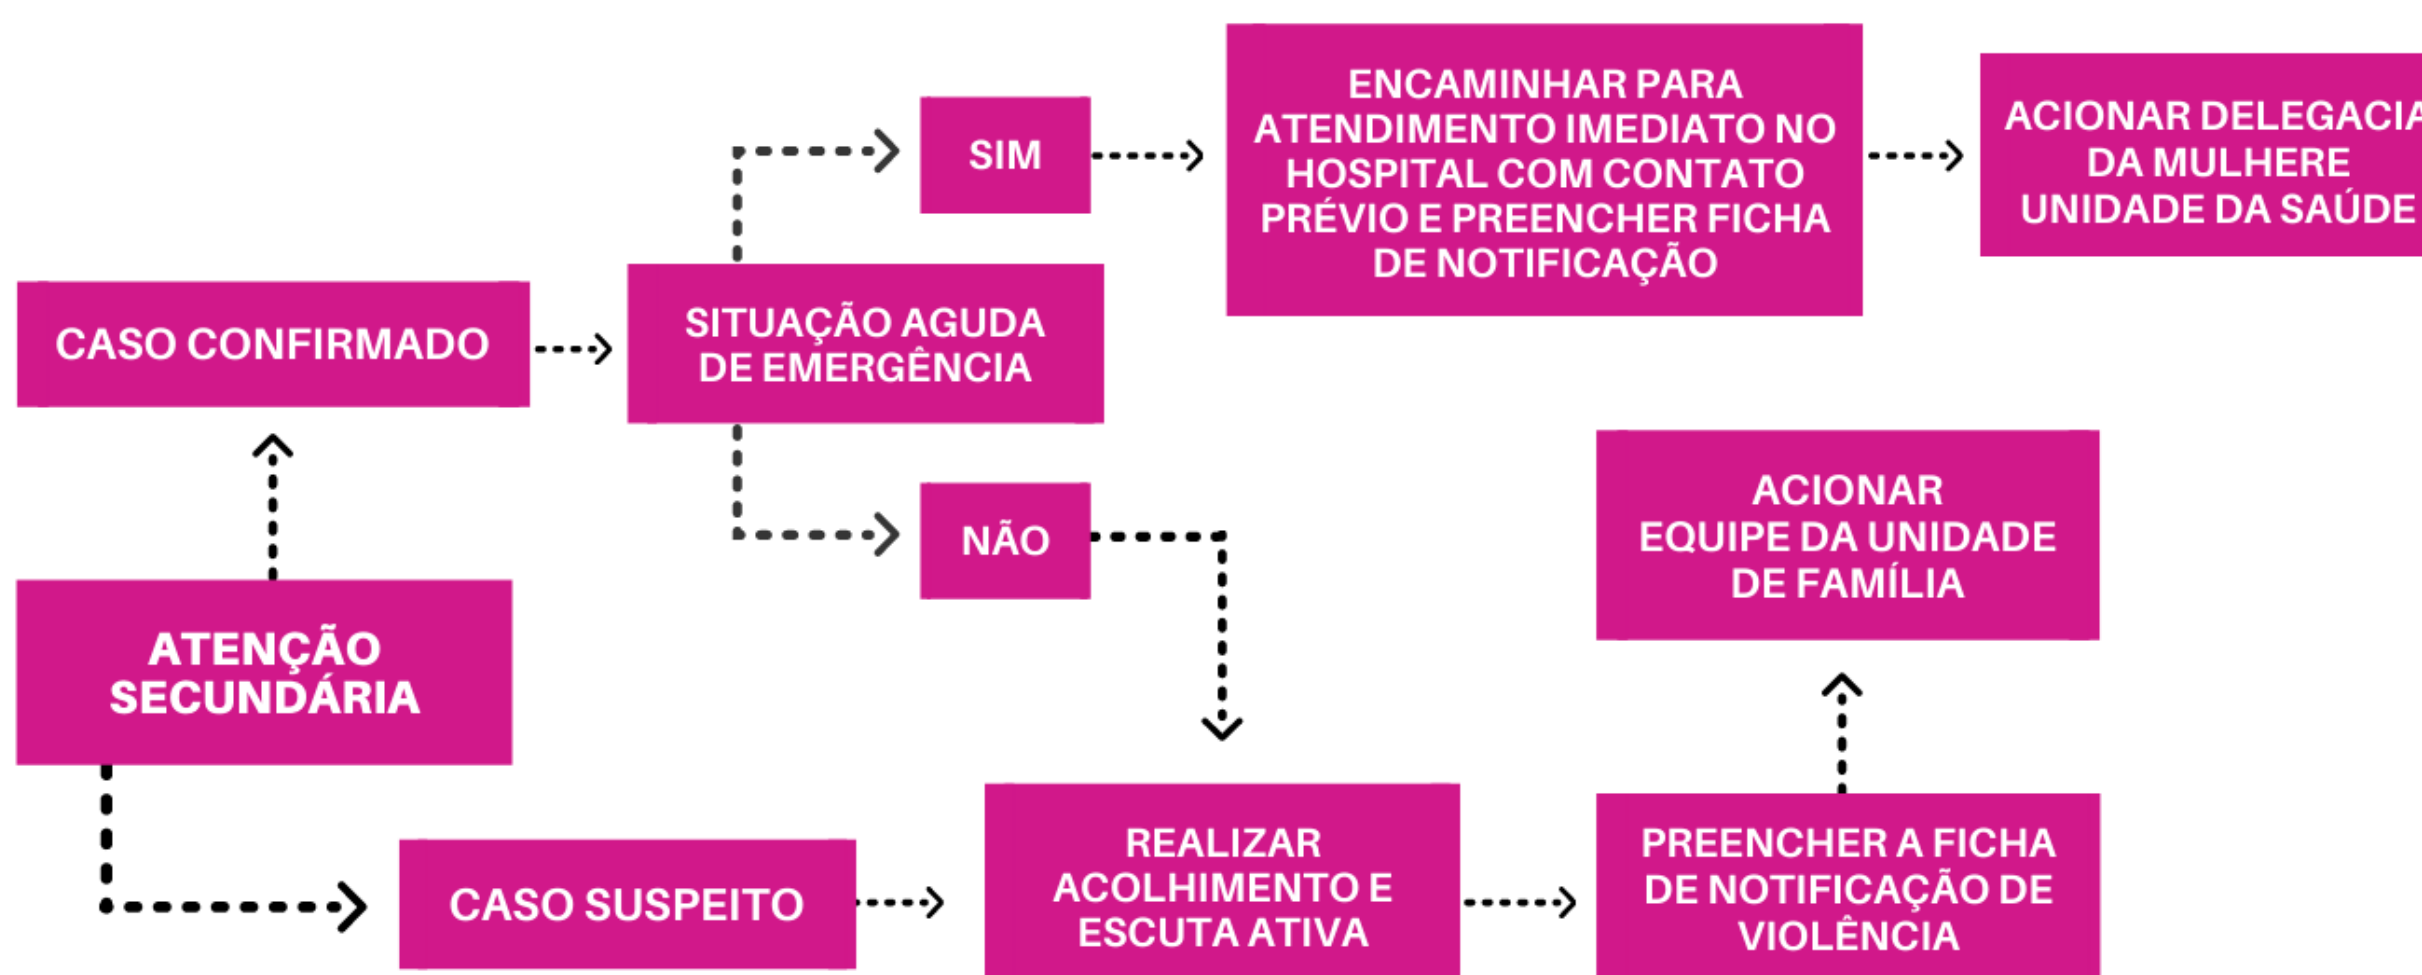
ENCAMINHAR PARA ATENDIMENTO IMEDIATO NO HOSPITAL COM CONTATO PRÉVIO E PREENCHER FICHA DE NOTIFICAÇÃO

SIM

ACIONAR DELEGACIA DA MULHERE UNIDADE DA SAÚDE

CASO CONFIRMADO

SITUAÇÃO AGUDA DE EMERGÊNCIA

NÃO

ACIONAR EQUIPE DA UNIDADE DE FAMÍLIA

ATENÇÃO SECUNDÁRIA

CASO SUSPEITO

REALIZAR ACOLHIMENTO E ESCUTA ATIVA

PREENCHER A FICHA DE NOTIFICAÇÃO DE VIOLÊNCIA